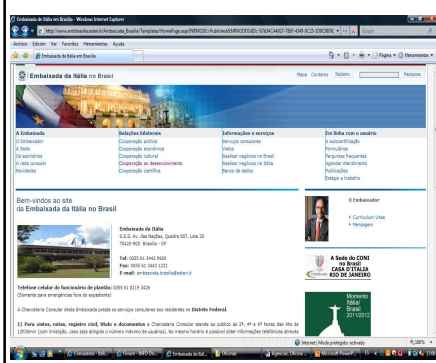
Embaixada da Itália em Brasília - Windows Internet Explorer

http://www.ambbrasilia.esteri.it/Ambasciata_Brasilia/Templates/HomePage.aspx?NRMODE=Published&NRNODEGUID=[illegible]

Google

Arquivo Edição Ver Favoritos Ferramentas Ajuda

Embaixada da Itália em Brasília

Página Ferramentas

Embaixada da Itália no Brasil

Mapa Contatos Italiano Pesquisa

A Embaixada
O Embaixador
A Sede
Os escritórios
A rede consular
Novidades

Relações bilaterais
Cooperação política
Cooperação econômica
Cooperação cultural
Cooperação ao desenvolvimento
Cooperação científica

Informações e serviços
Serviços consulares
Vistos
Realizar negócios no Brasil
Realizar negócios na Itália
Banco de dados

Em linha com o usuário
A subscrição
Formulários
Perguntas frequentes
Agendar atendimento
Publicações
Estágio e trabalho

Bem-vindos ao site da Embaixada da Itália no Brasil

Embaixada da Itália
S.E.S. Av. das Nações, Quadra 807, Lote 30
70420-900 Brasília - DF

Tel: 0055 61 3442 9900
Fax: 0055 61 3443 1231
E-mail: embaixada.brasilia@esteri.it

Telefone celular do funcionário de plantão: 0055 61 8119 3426
(Somente para emergências fora do expediente)

A Chancelaria Consular desta Embaixada presta os serviços consulares aos residentes no Distrito Federal.

1) Para vistos, selos, registro civil, título e documentos a Chancelaria Consular atende ao público às 2ª, 4ª e 6ª feiras das 9h às 12h30min (com limitação, cada seja atingido o número máximo de usuários). No mesmo horário é possível obter informações telefônicas através

O Embaixador
Curriculum Vitae
Mensagem

A Sede do CONI no Brasil CASA D'ITALIA RIO DE JANEIRO

Momento Itália Brasil 2011/2012

Internet | Modo protegido: ativado

100%

Iniciar

Consulados - Bibli...

Fontes - BRF Dis...

Embaixada da Ital...

Oficinas

Agencias. Oficina ...

Microsoft PowerP...

17:06